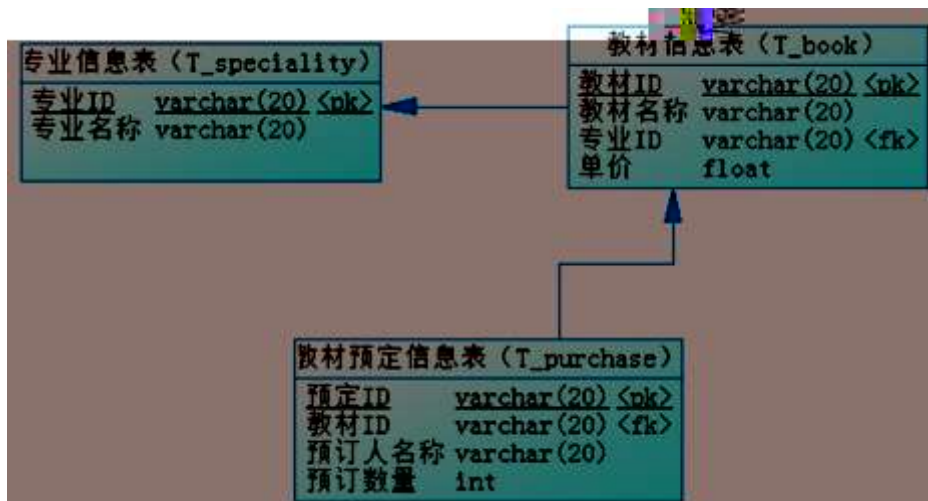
专业信息表（T_speciality）

| 专业ID | varchar(20) <pk> |
|---|---|
| 专业名称 | varchar(20) |

教材信息表（T_book）

| 教材ID | varchar(20) <pk> |
|---|---|
| 教材名称 | varchar(20) |
| 专业ID | varchar(20) <fk> |
| 单价 | float |

教材预定信息表（T_purchase）

| 预定ID | varchar(20) <pk> |
|---|---|
| 教材ID | varchar(20) <fk> |
| 预订人名称 | varchar(20) |
| 预订数量 | int |